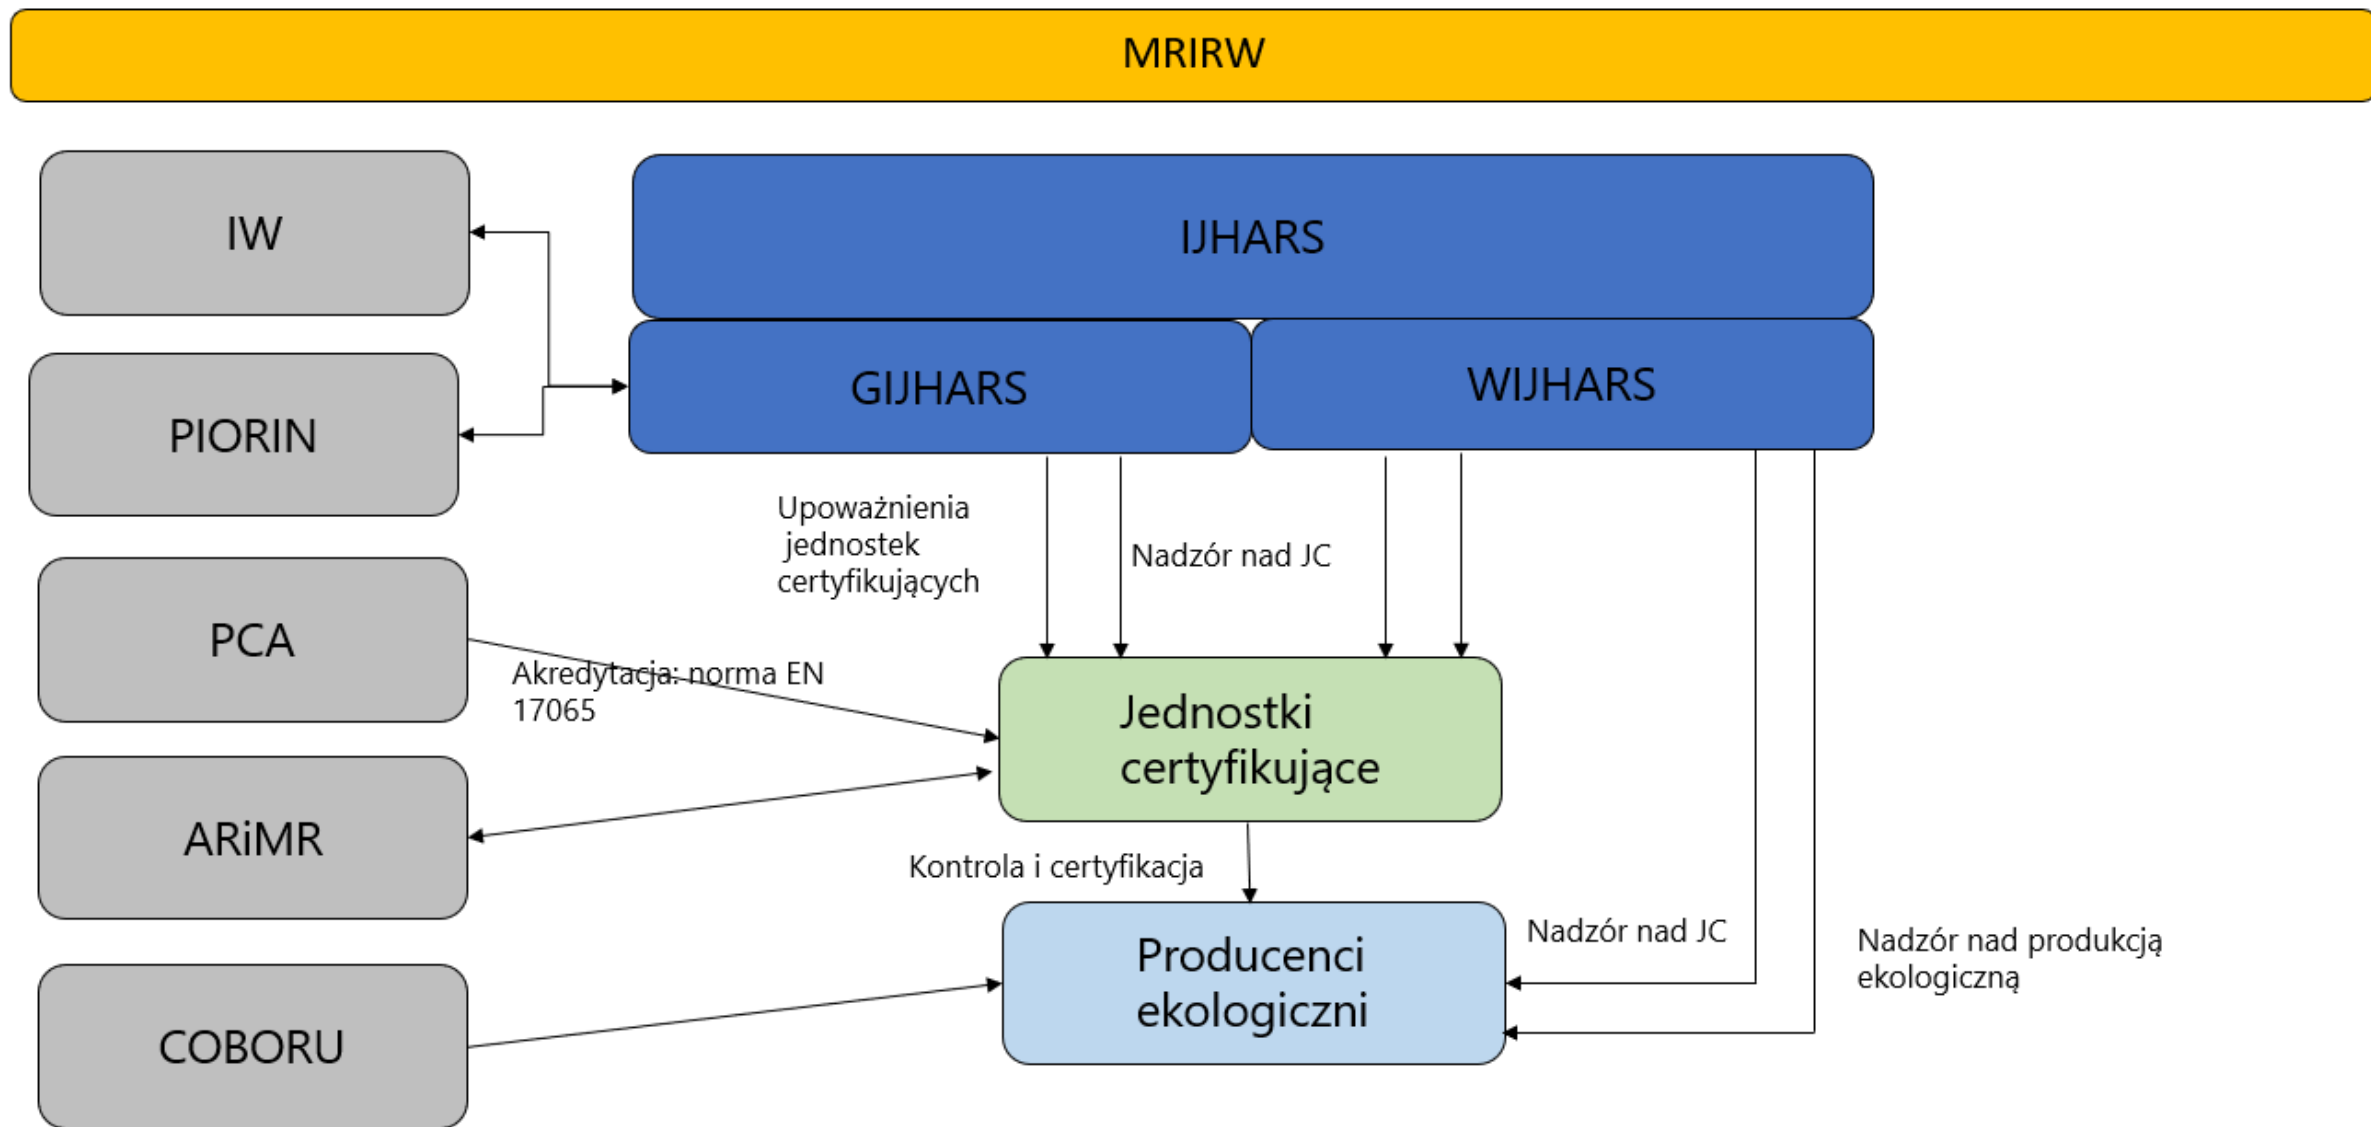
MRIRW

IW

PIORIN

PCA

ARiMR

COBORU

IJHARS

GIJHARS

WIJHARS

Upoważnienia jednostek certyfikujących

Nadzór nad JC

Akredytacja: norma EN 17065

Jednostki certyfikujące

Kontrola i certyfikacja

Producenci ekologiczni

Nadzór nad JC

Nadzór nad produkcją ekologiczną